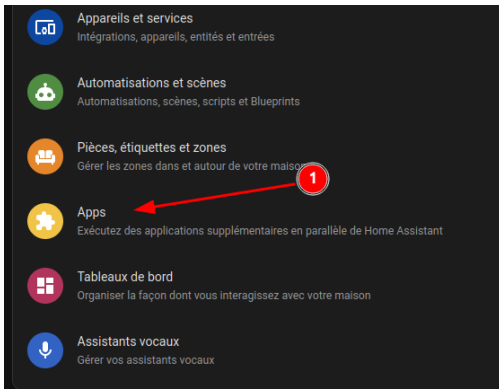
Appareils et services
Intégrations, appareils, entités et entrées

Automatisations et scènes
Automatisations, scènes, scripts et Blueprints

Pièces, étiquettes et zones
Gérer les zones dans et autour de votre maison

1

Apps
Exécutez des applications supplémentaires en parallèle de Home Assistant

Tableaux de bord
Organiser la façon dont vous interagissez avec votre maison

Assistants vocaux
Gérer vos assistants vocaux